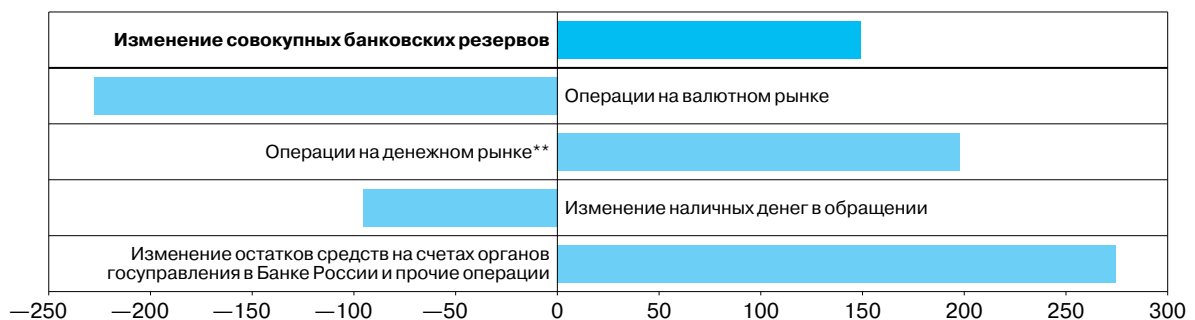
Изменение совокупных банковских резервов

Операции на валютном рынке

Операции на денежном рынке**

Изменение наличных денег в обращении

Изменение остатков средств на счетах органов госуправления в Банке России и прочие операции

–250 –200 –150 –100 –50 0 50 100 150 200 250 300